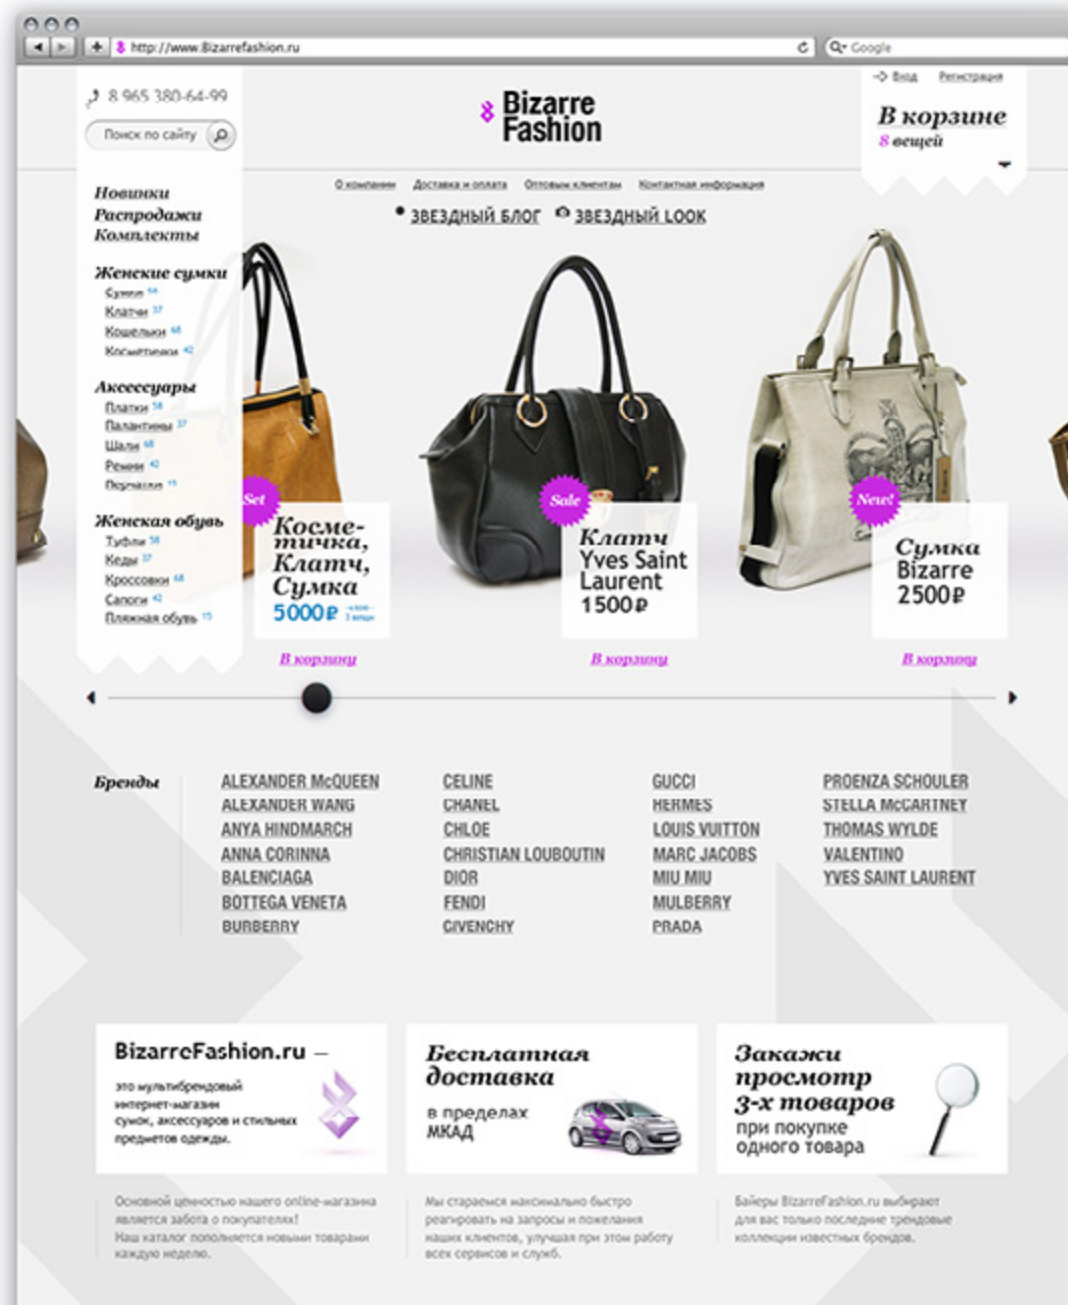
http://www.Bizarrefashion.ru

Google

8 965 380-64-99

Поиск по сайту

Bizarre Fashion

Вход Регистрация

В корзине
8 вещей

О компании Доставка и оплата Оптовым клиентам Контактная информация

ЗВЕЗДНЫЙ БЛОГ ЗВЕЗДНЫЙ LOOK

Новинки
Распродажи
Комплекты

Женские сумки
Сумки 54
Клатчи 37
Кошельки 68
Косметички 42

Аксессуары
Платки 58
Палантины 37
Шали 68
Ремни 42
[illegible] 15

Женская обувь
Туфли 58
Кеды 37
Кроссовки 68
Сапоги 42
Пляжная обувь 15

Set
Косметичка, Клатч, Сумка
5000₽ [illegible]
В корзину

Sale
Клатч Yves Saint Laurent
1500₽
В корзину

New!
Сумка Bizarre
2500₽
В корзину

Бренды

ALEXANDER McQUEEN
ALEXANDER WANG
ANYA HINDMARCH
ANNA CORINNA
BALENCIAGA
BOTTEGA VENETA
BURBERRY

CELINE
CHANEL
CHLOE
CHRISTIAN LOUBOUTIN
DIOR
FENDI
GIVENCHY

GUCCI
HERMES
LOUIS VUITTON
MARC JACOBS
MIU MIU
MULBERRY
PRADA

PROENZA SCHOULER
STELLA McCARTNEY
THOMAS WYLDE
VALENTINO
YVES SAINT LAURENT

BizarreFashion.ru —
это мультибрендовый интернет-магазин сумок, аксессуаров и стильных предметов одежды.

Бесплатная доставка
в пределах МКАД

Закажи просмотр 3-х товаров
при покупке одного товара

Основной ценностью нашего online-магазина является забота о покупателях! Наш каталог пополняется новыми товарами каждую неделю.

Мы стараемся максимально быстро реагировать на запросы и пожелания наших клиентов, улучшая при этом работу всех сервисов и служб.

Байеры BizarreFashion.ru выбирают для вас только последние трендовые коллекции известных брендов.